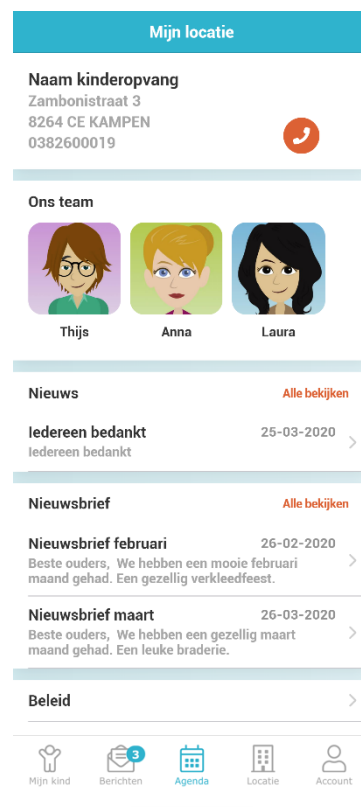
Mijn locatie

Naam kinderopvang
Zambonistraat 3
8264 CE KAMPEN
0382600019

Ons team

Thijs
Anna
Laura

Nieuws
Alle bekijken

Iedereen bedankt
25-03-2020
Iedereen bedankt

Nieuwsbrief
Alle bekijken

Nieuwsbrief februari
26-02-2020
Beste ouders, We hebben een mooie februari maand gehad. Een gezellig verkleedfeest.

Nieuwsbrief maart
26-03-2020
Beste ouders, We hebben een gezellig maart maand gehad. Een leuke braderie.

Beleid

Mijn kind
3
Berichten
Agenda
Locatie
Account